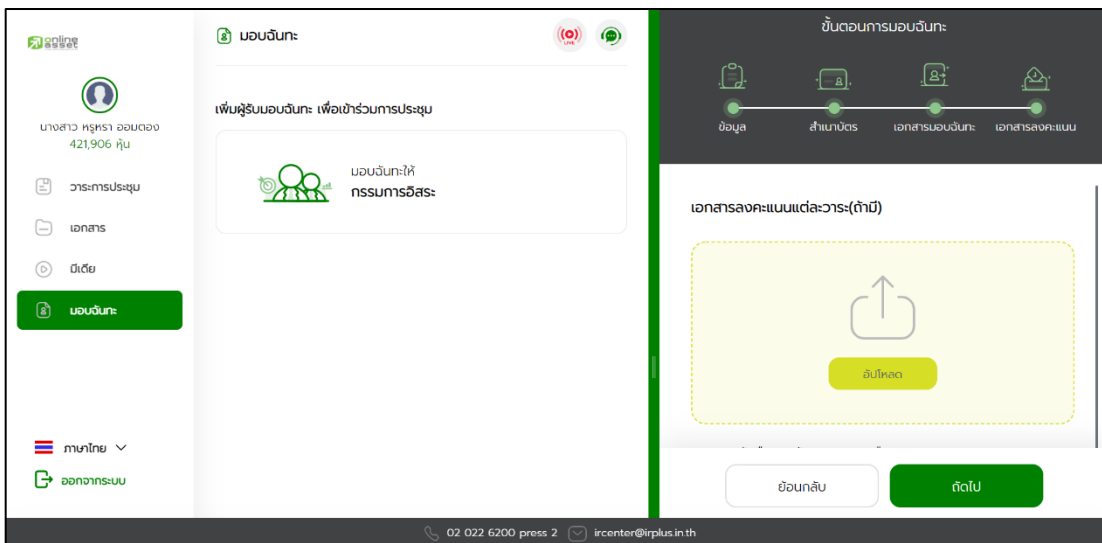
online asset

นางสาว หรุหรา ออมตอง
421,906 หุ้น

วาระการประชุม

เอกสาร

มีเดีย

มอบฉันทะ

ภาษาไทย

ออกจากระบบ

มอบฉันทะ

LIVE

เพิ่มผู้รับมอบฉันทะ เพื่อเข้าร่วมการประชุม

มอบฉันทะให้
กรรมการอิสระ

ขั้นตอนการมอบฉันทะ

ข้อมูล

สำเนาบัตร

เอกสารมอบฉันทะ

เอกสารลงคะแนน

เอกสารลงคะแนนแต่ละวาระ(ถ้ามี)

อัปโหลด

ย้อนกลับ

ถัดไป

02 022 6200 press 2 ircenter@irplus.in.th